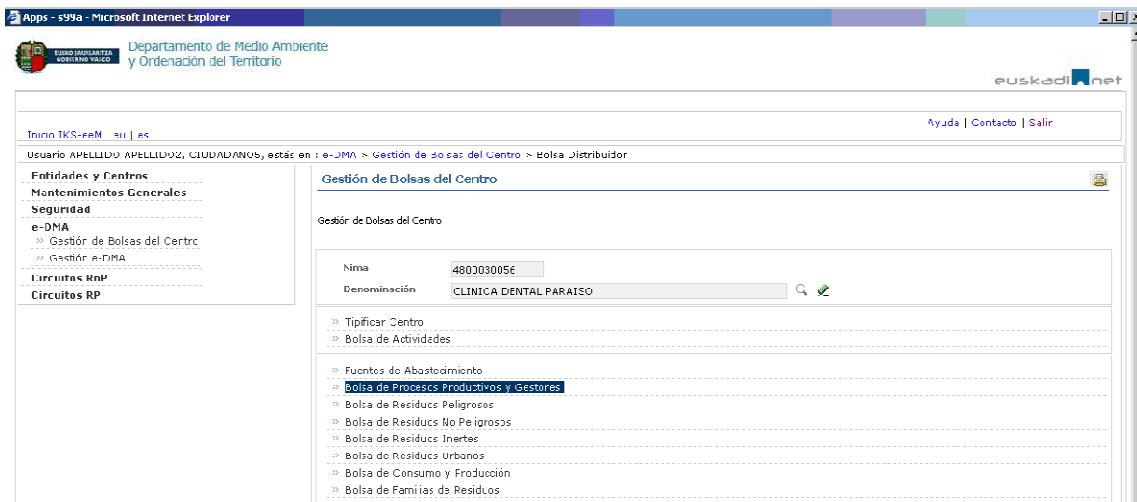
Apps - s99a - Microsoft Internet Explorer

EUSKO JAURLARITZA GOBIERNO VASCO

Departamento de Medio Ambiente y Ordenación del Territorio

euskadi.net

Inicio IKS-eeM eu | es

Ayuda | Contacto | Salir

Usuario APELLIDO APELLIDO2, CIUDADANOS, estás en : e-DMA > Gestión de Bolsas del Centro > Bolsa Distribuidor

Entidades y Centros
Mantenimientos Generales
Seguridad
e-DMA
» Gestión de Bolsas del Centro
» Gestión e-DMA
Circuitos RnP
Circuitos RP

Gestión de Bolsas del Centro

Gestión de Bolsas del Centro

Nima 4800030056
Denominación CLINICA DENTAL PARAISO

» Tipificar Centro
» Bolsa de Actividades

» Fuentes de Abastecimiento
» Bolsa de Procesos Productivos y Gestores
» Bolsa de Residuos Peligrosos
» Bolsa de Residuos No Peligrosos
» Bolsa de Residuos Inertes
» Bolsa de Residuos Urbanos
» Bolsa de Consumo y Producción
» Bolsa de Familias de Residuos